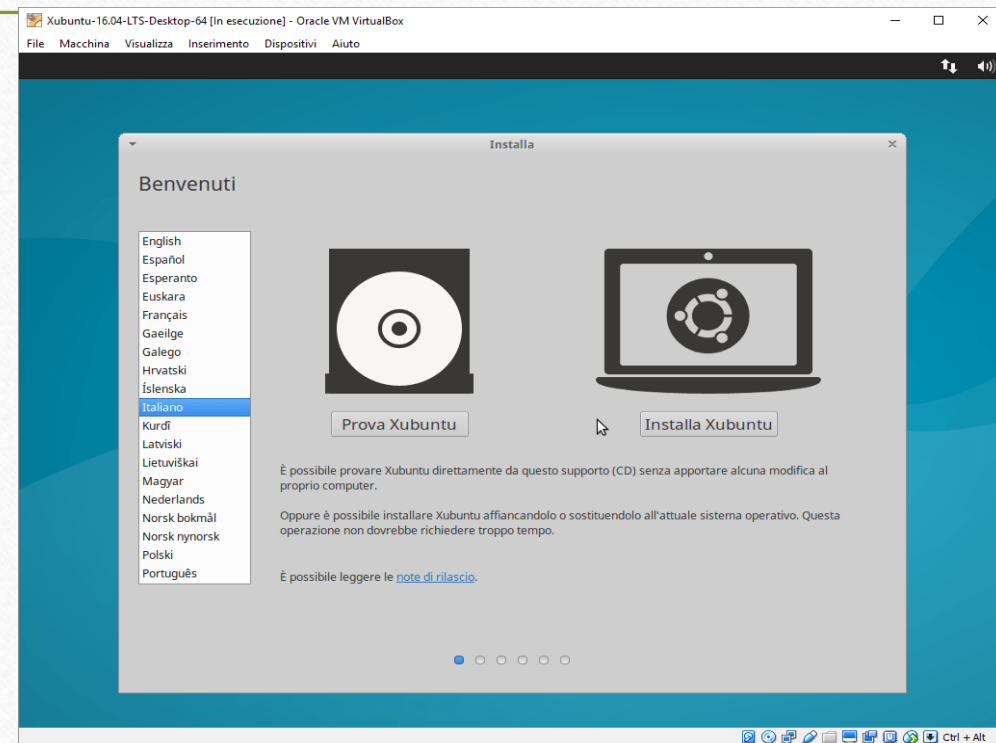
Xubuntu-16.04-LTS-Desktop-64 [In esecuzione] - Oracle VM VirtualBox

File Macchina Visualizza Inserimento Dispositivi Aiuto

Installa

Benvenuti

English
Español
Esperanto
Euskara
Français
Gaeilge
Galego
Hrvatski
Íslenska
Italiano
Kurdî
Latviski
Lietuviškai
Magyar
Nederlands
Norsk bokmål
Norsk nynorsk
Polski
Português

Prova Xubuntu

Installa Xubuntu

È possibile provare Xubuntu direttamente da questo supporto (CD) senza apportare alcuna modifica al proprio computer.

Oppure è possibile installare Xubuntu affiancandolo o sostituendolo all'attuale sistema operativo. Questa operazione non dovrebbe richiedere troppo tempo.

È possibile leggere le note di rilascio.

Ctrl + Alt